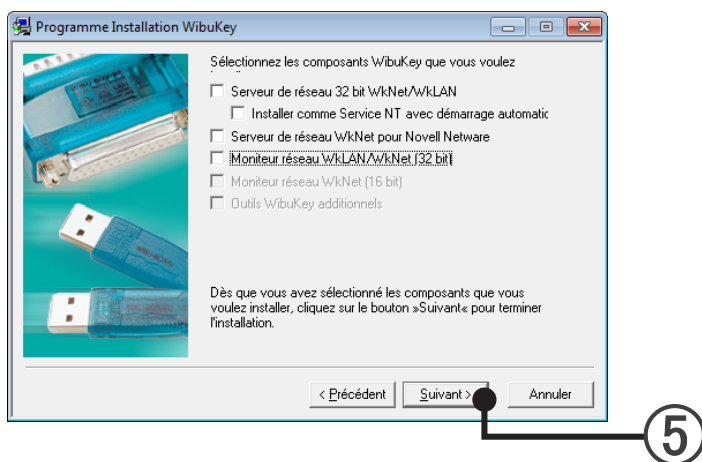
Programme Installation WibuKey

Sélectionnez les composants WibuKey que vous voulez

Serveur de réseau 32 bit WkNet/WkLAN

Installer comme Service NT avec démarrage automatic

Serveur de réseau WkNet pour Novell Netware

Moniteur réseau WkLAN/WkNet (32 bit)

Moniteur réseau WkNet (16 bit)

Outils WibuKey additionnels

Dès que vous avez sélectionné les composants que vous voulez installer, cliquez sur le bouton »Suivant« pour terminer l'installation.

< Précédent | Suivant > | Annuler

5